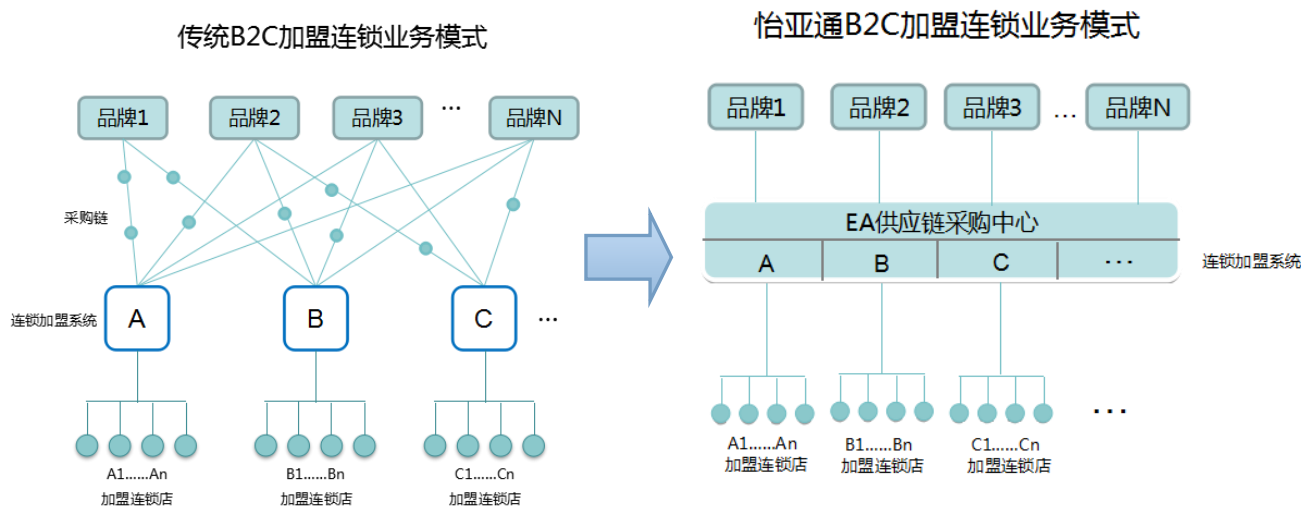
传统B2C加盟连锁业务模式

品牌1 品牌2 品牌3 … 品牌N

采购链

连锁加盟系统

A B C …

A1……An
加盟连锁店

B1……Bn
加盟连锁店

C1……Cn
加盟连锁店

怡亚通B2C加盟连锁业务模式

品牌1 品牌2 品牌3 … 品牌N

EA供应链采购中心

| A | B | C | … |
|---|---|---|---|

连锁加盟系统

…

A1……An
加盟连锁店

B1……Bn
加盟连锁店

C1……Cn
加盟连锁店